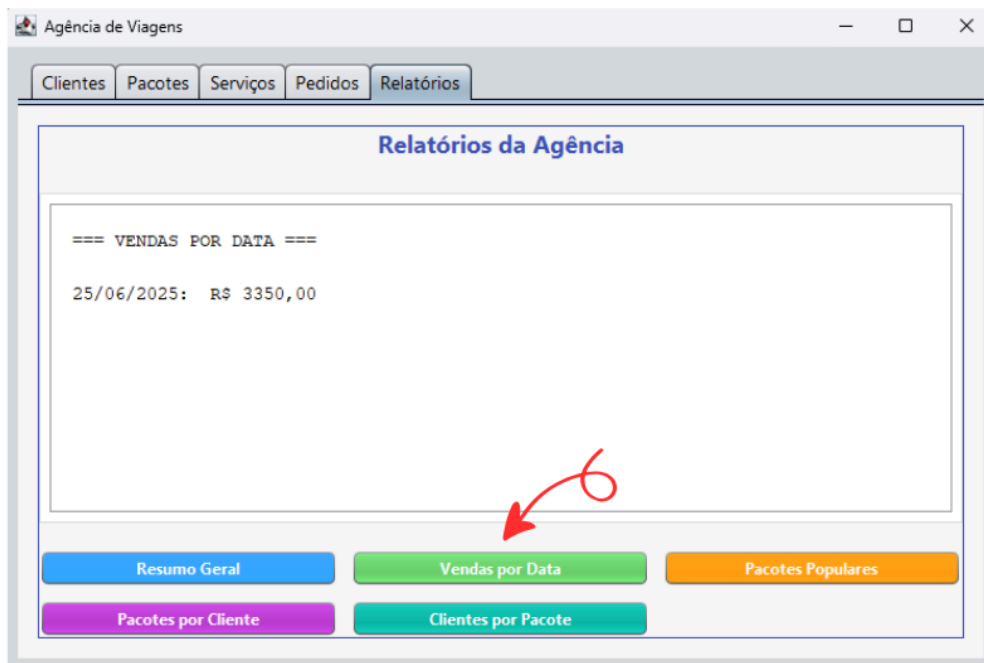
Agência de Viagens

Clientes | Pacotes | Serviços | Pedidos | Relatórios

Relatórios da Agência

=== VENDAS POR DATA ===

25/06/2025: R$ 3350,00

6

Resumo Geral
Vendas por Data
Pacotes Populares
Pacotes por Cliente
Clientes por Pacote